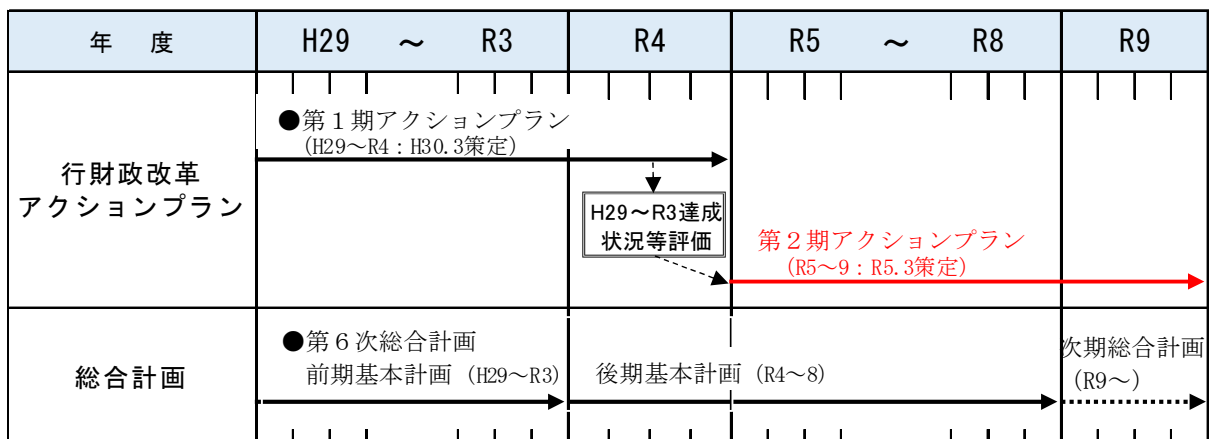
| 年　度 | H29 ～ R3 | R4 | R5 ～ R8 | R9 |
|---|---|---|---|---|
| 行財政改革アクションプラン | ●第１期アクションプラン（H29～R4：H30.3策定） | H29～R3達成状況等評価 | 第２期アクションプラン（R5～9：R5.3策定） | |
| 総合計画 | ●第６次総合計画 前期基本計画（H29～R3） | 後期基本計画（R4～8） | | 次期総合計画（R9～） |